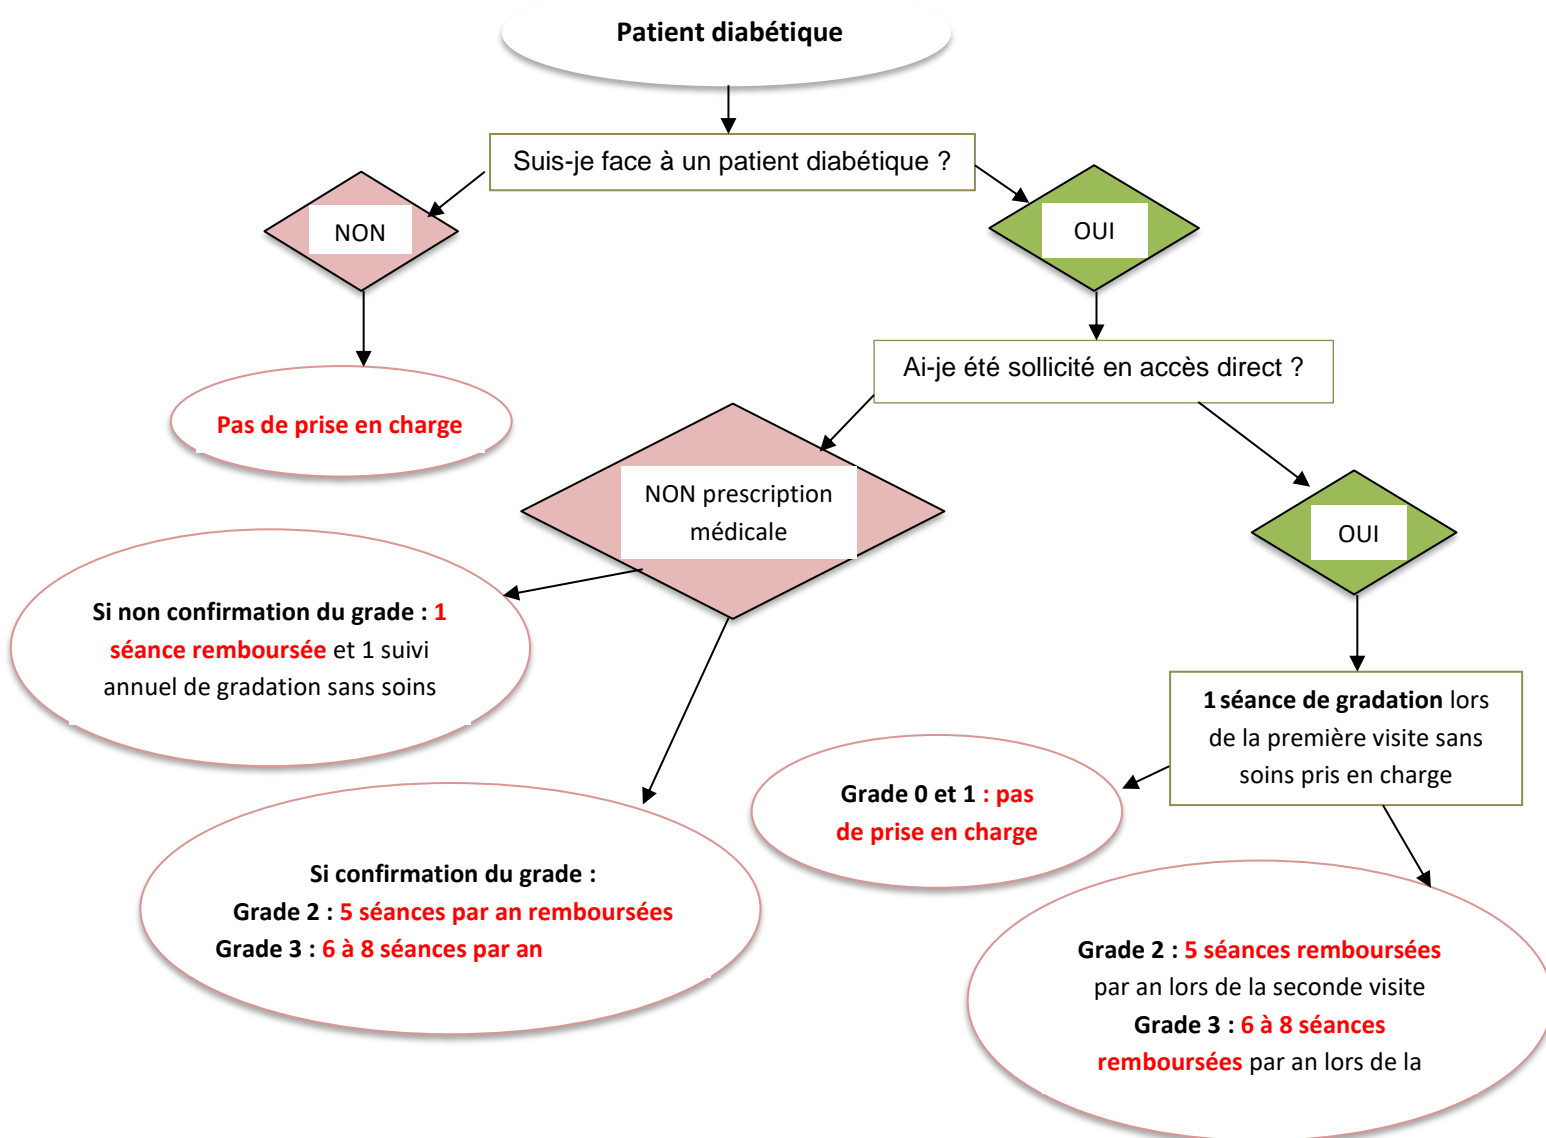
Patient diabétique

Suis-je face à un patient diabétique ?

NON

OUI

Pas de prise en charge

Ai-je été sollicité en accès direct ?

NON prescription médicale

OUI

Si non confirmation du grade : 1 séance remboursée et 1 suivi annuel de gradation sans soins

1 séance de gradation lors de la première visite sans soins pris en charge

Grade 0 et 1 : pas de prise en charge

Si confirmation du grade :
Grade 2 : 5 séances par an remboursées
Grade 3 : 6 à 8 séances par an

Grade 2 : 5 séances remboursées par an lors de la seconde visite
Grade 3 : 6 à 8 séances remboursées par an lors de la